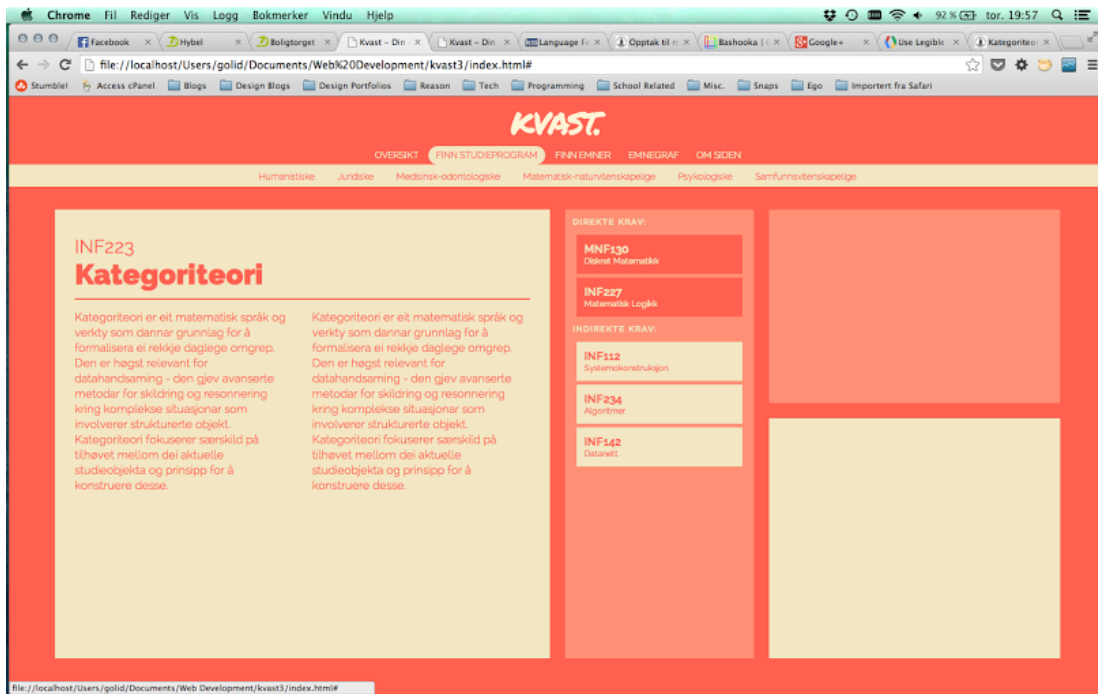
Chrome Fil Rediger Vis Logg Bokmerker Vindu Hjelp

92 % tor. 19:57

Facebook × Hybel × Boligtorget × Kvast – Din × Kvast – Din × Language Fe × Opptak til n × Bashooka | × Google+ × Use Legible × Kategoriteo ×

file://localhost/Users/golid/Documents/Web%20Development/kvast3/index.html#

Stumble! Access cPanel Blogs Design Blogs Design Portfolios Reason Tech Programming School Related Misc. Snaps Ego Importert fra Safari

KVAST.

OVERSIKT FINN STUDIEPROGRAM FINN EMNER EMNEGRAF OM SIDEN

Humanistiske Juridiske Medisinsk-odontologiske Matematisk-naturvitenskapelige Psykologiske Samfunnsvitenskapelige

INF223
Kategoriteori

Kategoriteori er eit matematisk språk og verkty som dannar grunnlag for å formalisera ei rekkje daglege omgrep. Den er høgst relevant for datahandsaming - den gjev avanserte metodar for skildring og resonnering kring komplekse situasjonar som involverer strukturerte objekt. Kategoriteori fokuserer særskild på tilhøvet mellom dei aktuelle studieobjekta og prinsipp for å konstruere desse.

Kategoriteori er eit matematisk språk og verkty som dannar grunnlag for å formalisera ei rekkje daglege omgrep. Den er høgst relevant for datahandsaming - den gjev avanserte metodar for skildring og resonnering kring komplekse situasjonar som involverer strukturerte objekt. Kategoriteori fokuserer særskild på tilhøvet mellom dei aktuelle studieobjekta og prinsipp for å konstruere desse.

DIREKTE KRAV:

MNF130
Diskret Matematikk

INF227
Matematisk Logikk

INDIREKTE KRAV:

INF112
Systemkonstruksjon

INF234
Algoritmer

INF142
Datanett

file://localhost/Users/golid/Documents/Web Development/kvast3/index.html#